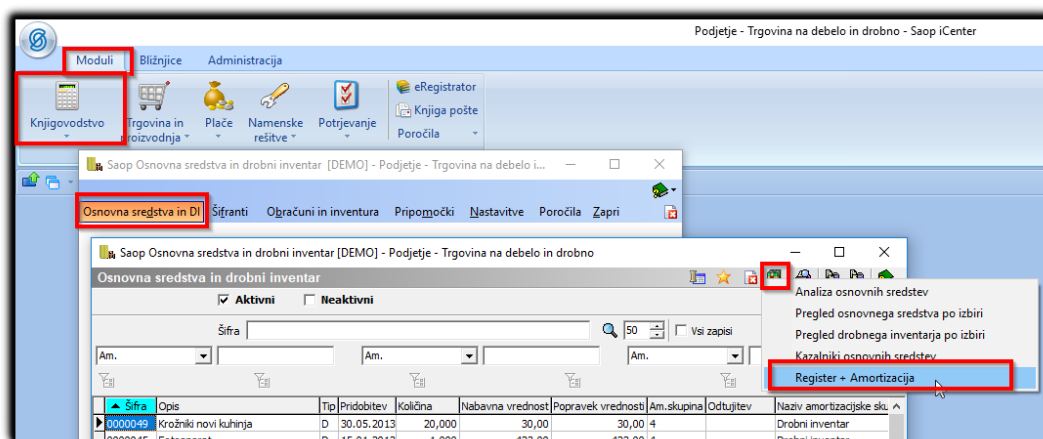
Podjetje - Trgovina na debelo in drobno - Saop iCenter

Moduli
Bližnjice
Administracija

Knjigovodstvo
Trgovina in proizvodnja
Plače
Namenske rešitve
Potrjevanje
eRegistrator
Knjiga pošte
Poročila

Saop Osnovna sredstva in drobni inventar [DEMO] - Podjetje - Trgovina na debelo i...

Osnovna sredstva in DI
Šifranti
Obračuni in inventura
Pripomočki
Nastavitve
Poročila
Zapri

Saop Osnovna sredstva in drobni inventar [DEMO] - Podjetje - Trgovina na debelo in drobno

Osnovna sredstva in drobni inventar

Aktivni
Neaktivni

Šifra
50
Vsi zapisi

Am.
Am.
Am.

Analiza osnovnih sredstev
Pregled osnovnega sredstva po izbiri
Pregled drobnega inventarja po izbiri
Kazalniki osnovnih sredstev
Register + Amortizacija

| Šifra | Opis | Tip | Pridobitev | Količina | Nabavna vrednost | Popravek vrednosti | Am.skupina | Odtujitev | Naziv amortizacijske sk |
|---|---|---|---|---|---|---|---|---|---|
| 0000049 | Krožniki novi kuhinja | D | 30.05.2013 | 20,000 | 30,00 | 30,00 | 4 | | Drobni inventar |
| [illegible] | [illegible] | D | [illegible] | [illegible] | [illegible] | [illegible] | 4 | | Drobni inventar |